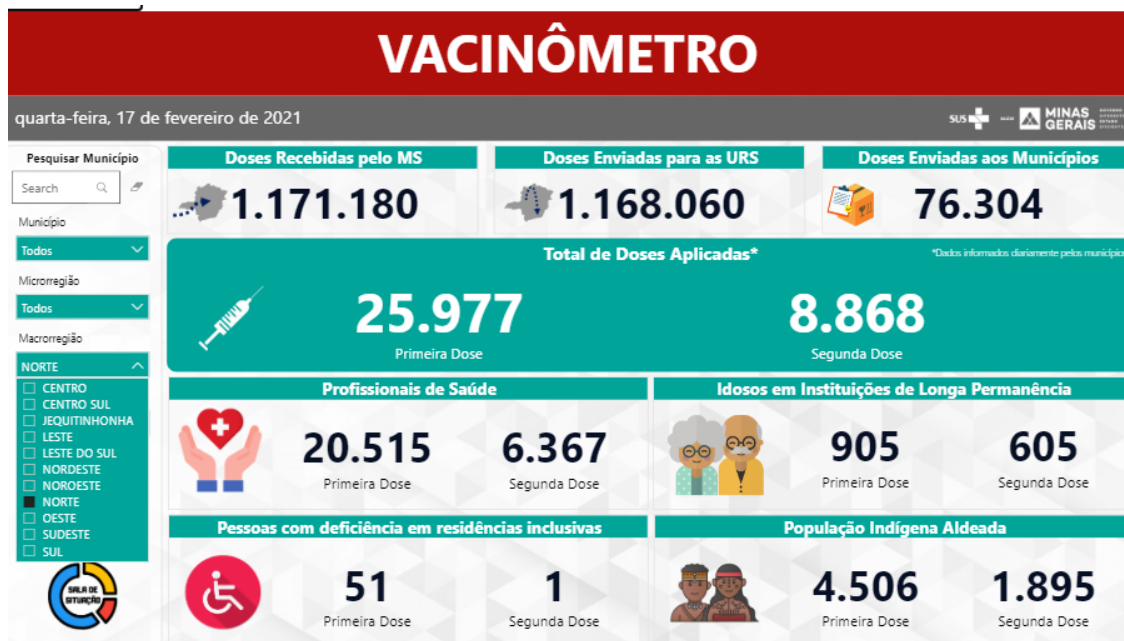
VACINÔMETRO

quarta-feira, 17 de fevereiro de 2021

SUS MINAS GERAIS

Pesquisar Município

Search

Município

Todos

Microrregião

Todos

Macrorregião

NORTE

CENTRO
CENTRO SUL
JEQUITINHONHA
LESTE
LESTE DO SUL
NORDESTE
NOROESTE
NORTE
OESTE
SUDESTE
SUL

SALA DE SITUAÇÃO

Doses Recebidas pelo MS

1.171.180

Doses Enviadas para as URS

1.168.060

Doses Enviadas aos Municípios

76.304

Total de Doses Aplicadas*

*Dados informados diariamente pelos municípios

25.977
Primeira Dose

8.868
Segunda Dose

Profissionais de Saúde

20.515
Primeira Dose

6.367
Segunda Dose

Idosos em Instituições de Longa Permanência

905
Primeira Dose

605
Segunda Dose

Pessoas com deficiência em residências inclusivas

51
Primeira Dose

1
Segunda Dose

População Indígena Aldeada

4.506
Primeira Dose

1.895
Segunda Dose